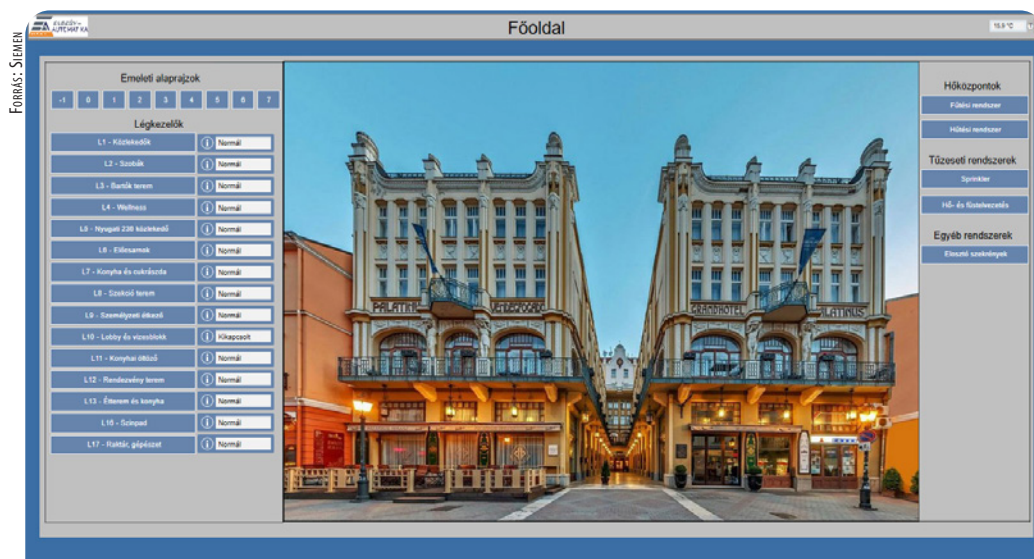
Forrás: Siemens

ÉPÜLETGÉP-AUTOMATIKA

Főoldal

15,9 °C

Emeleti alaprajzok

-1 0 1 2 3 4 5 6 7

Légkezelők

| | |
|---|---|
| L1 - Közlekedők | Normál |
| L2 - Szobák | Normál |
| L3 - Bartók terem | Normál |
| L4 - Wellness | Normál |
| L5 - Nyugati 230 közlekedő | Normál |
| L6 - Előcsarnok | Normál |
| L7 - Konyha és cukrászda | Normál |
| L8 - Szekció terem | Normál |
| L9 - Személyzeti étkező | Normál |
| L10 - Lobby és vizesblokk | Kikapcsolt |
| L11 - Konyhai öltöző | Normál |
| L12 - Rendezvény terem | Normál |
| L13 - Étterem és konyha | Normál |
| L16 - Színpad | Normál |
| L17 - Raktár, gépészet | Normál |

PALATINUS GRANDHOTEL GRANDHOTEL PALATINUS

Hőközpontok

Fűtési rendszer

Hűtési rendszer

Tűzeseti rendszerek

Sprinkler

Hő- és füstelvezetés

Egyéb rendszerek

Elosztó szekrények